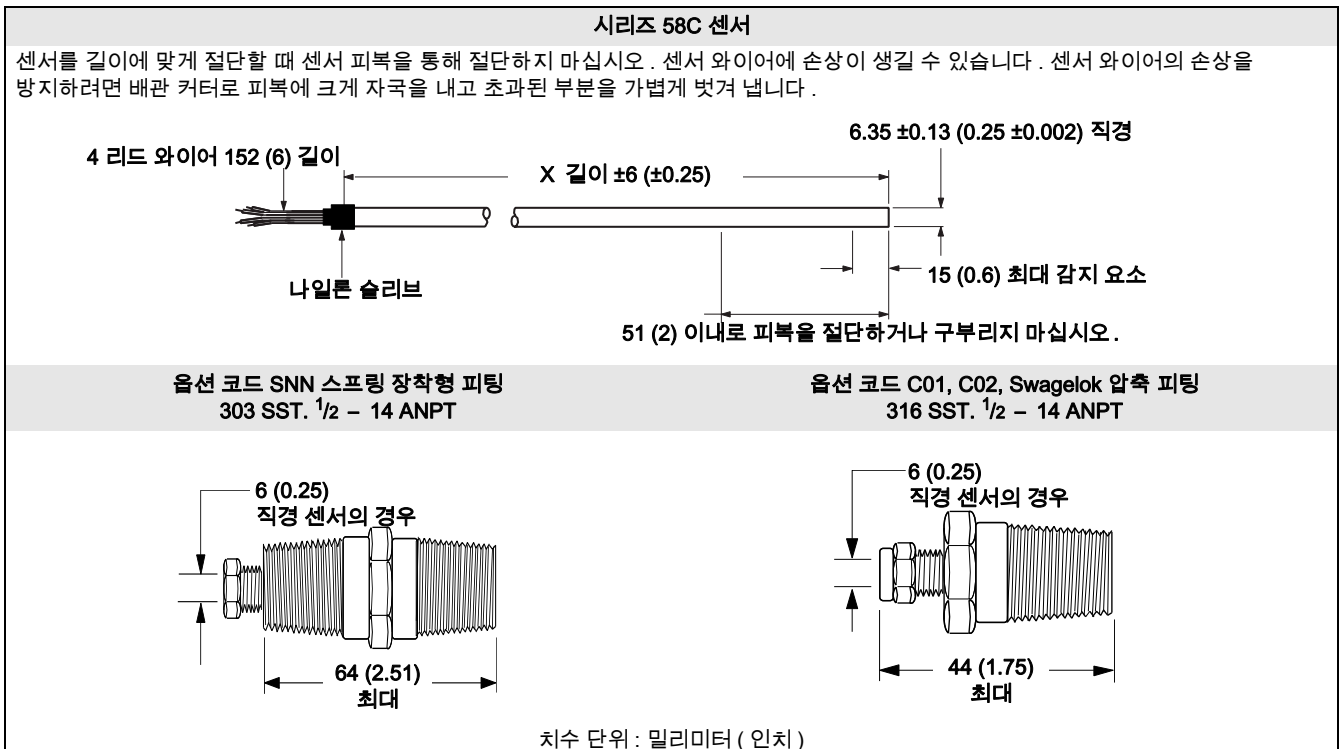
시리즈 58C 센서

센서를 길이에 맞게 절단할 때 센서 피복을 통해 절단하지 마십시오 . 센서 와이어에 손상이 생길 수 있습니다 . 센서 와이어의 손상을 방지하려면 배관 커터로 피복에 크게 자국을 내고 초과된 부분을 가볍게 벗겨 냅니다 .

4 리드 와이어 152 (6) 길이

X 길이 ±6 (±0.25)

6.35 ±0.13 (0.25 ±0.002) 직경

나일론 슬리브

15 (0.6) 최대 감지 요소

51 (2) 이내로 피복을 절단하거나 구부리지 마십시오.

옵션 코드 SNN 스프링 장착형 피팅
303 SST. $^{1}/_{2}$ – 14 ANPT

옵션 코드 C01, C02, Swagelok 압축 피팅
316 SST. $^{1}/_{2}$ – 14 ANPT

6 (0.25)
직경 센서의 경우

64 (2.51)
최대

6 (0.25)
직경 센서의 경우

44 (1.75)
최대

치수 단위 : 밀리미터 ( 인치 )